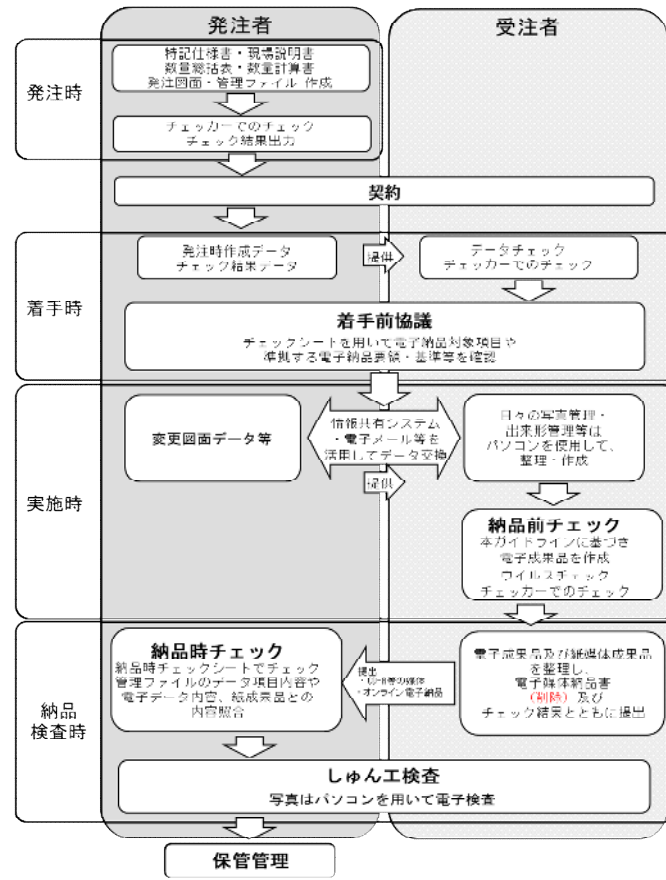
発注者

受注者

発注時

特記仕様書・現場説明書
数量総括表・数量計算書
発注図面・管理ファイル 作成

チェッカーでのチェック
チェック結果出力

契約

着手時

発注時作成データ
チェック結果データ

提供

データチェック
チェッカーでのチェック

着手前協議

チェックシートを用いて電子納品対象項目や
準拠する電子納品要領・基準等を確認

実施時

変更図面データ等

情報共有システム
・電子メール等を
活用してデータ交換

提供

日々の写真管理・
出来形管理等は
パソコンを使用して、
整理・作成

納品前チェック

本ガイドラインに基づき
電子成果品を作成
ウイルスチェック
チェッカーでのチェック

納品
検査時

納品時チェック

納品時チェックシートでチェック
管理ファイルのデータ項目内容や
電子データ内容、紙成果品との
内容照合

提出
・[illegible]
・オンライン電子納品

電子成果品及び紙媒体成果品
を整理し、
電子媒体納品書
(削除) 及び
チェック結果とともに提出

しゅん工検査

写真はパソコンを用いて電子検査

保管管理